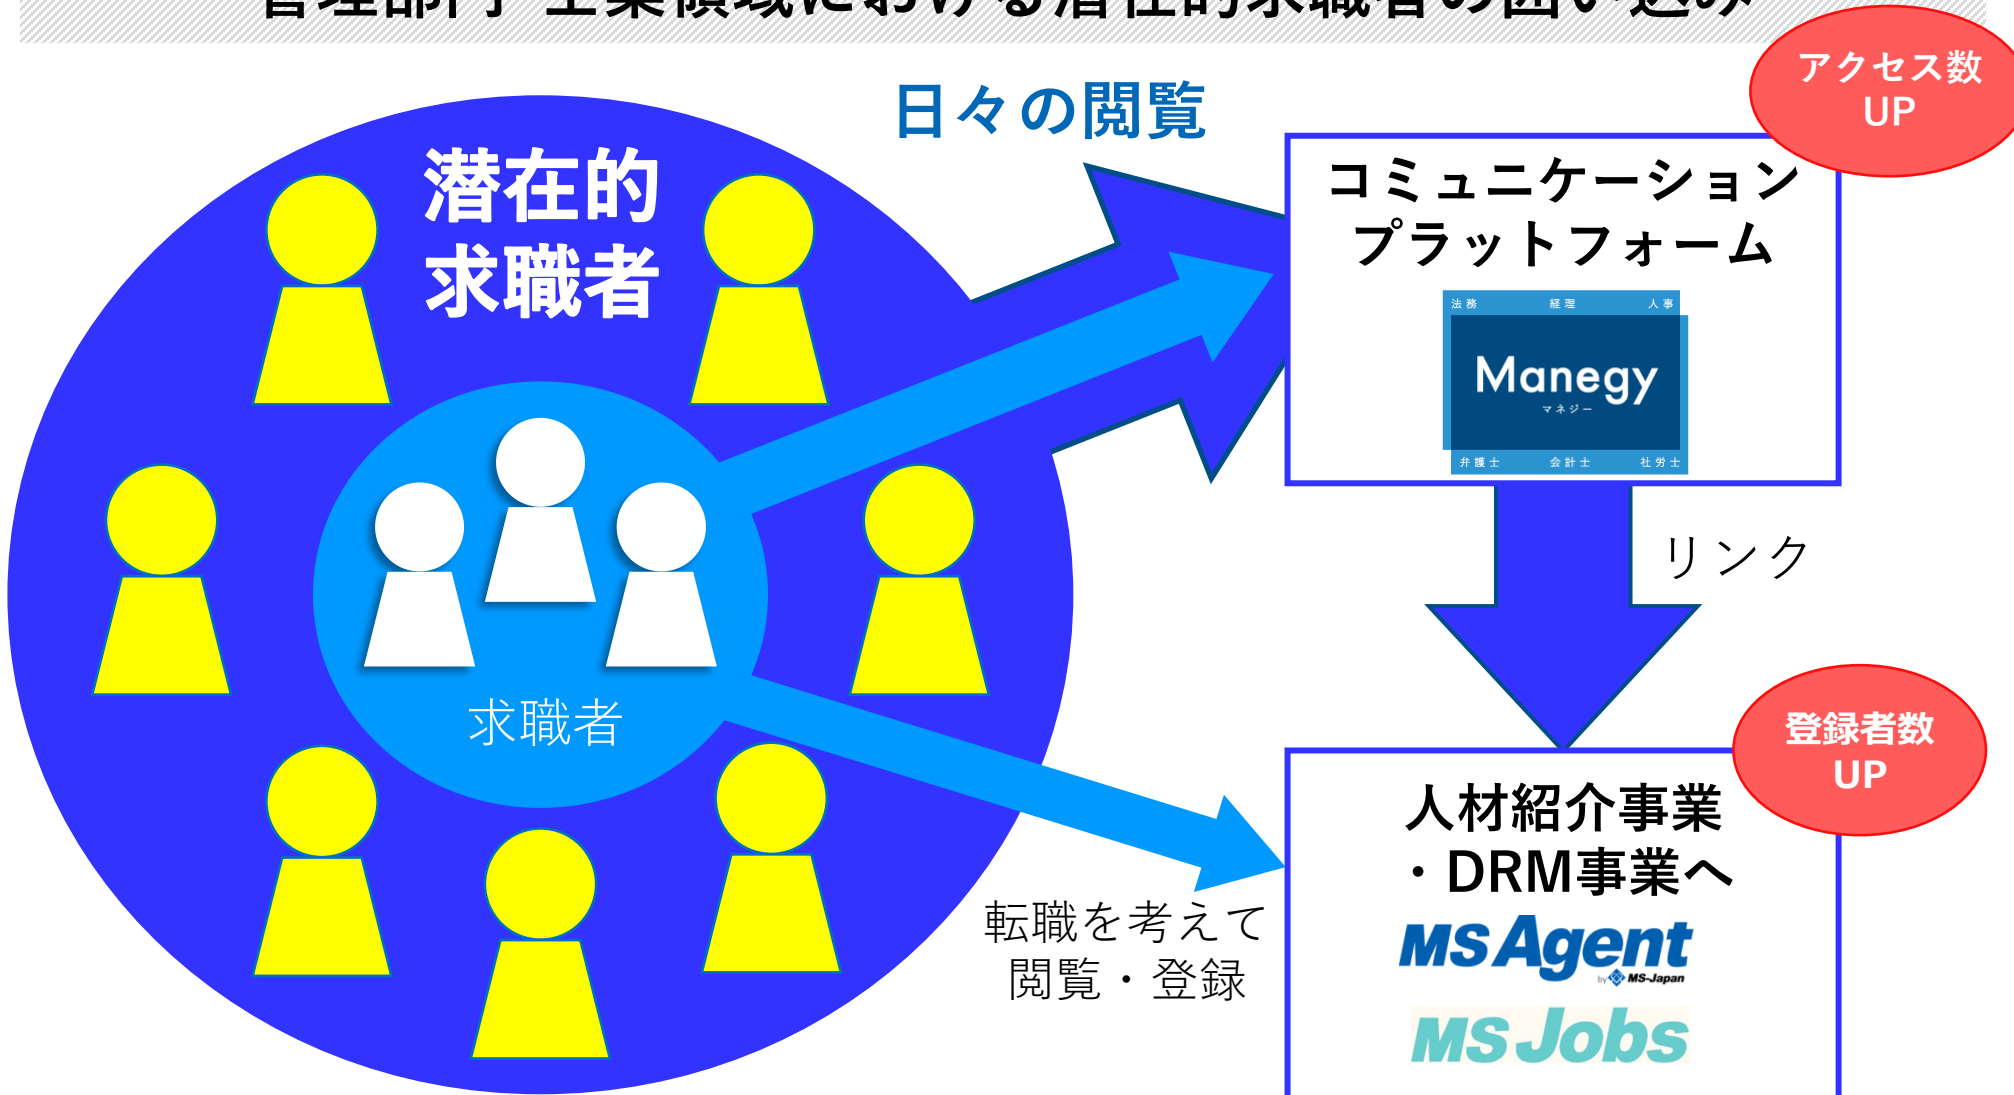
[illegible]

日々の閲覧

アクセス数 UP

潜在的求職者

コミュニケーションプラットフォーム

法務 経理 人事

Manegy
マネジー

弁護士 会計士 社労士

リンク

求職者

登録者数 UP

人材紹介事業・DRM事業へ

転職を考えて閲覧・登録

MS Agent
by MS-Japan

MS Jobs